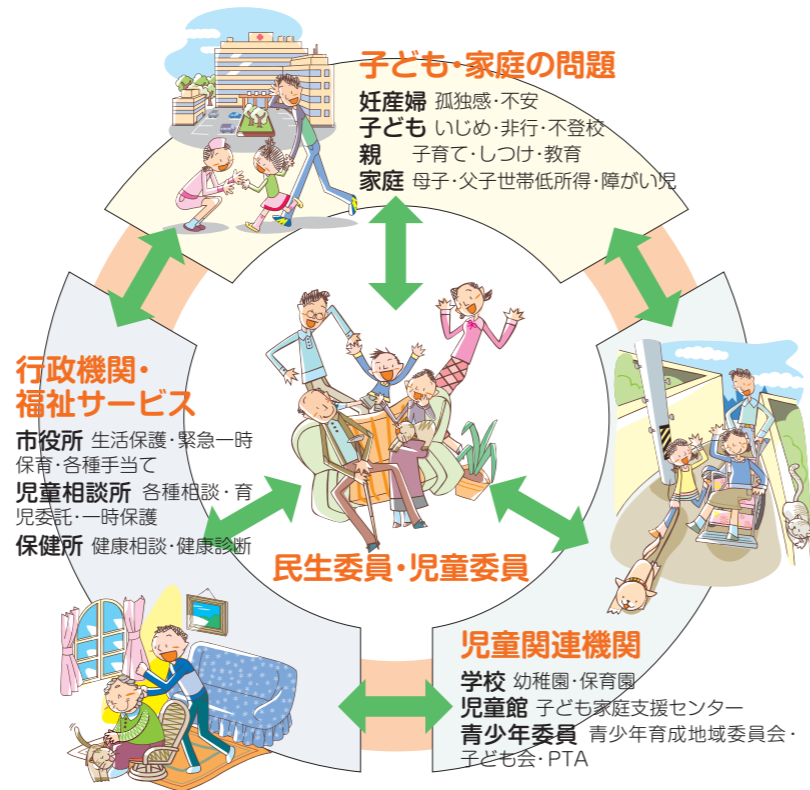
子ども・家庭の問題

妊産婦 孤独感・不安
子ども いじめ・非行・不登校
親 子育て・しつけ・教育
家庭 母子・父子世帯低所得・障がい児

行政機関・
福祉サービス

市役所 生活保護・緊急一時保育・各種手当て
児童相談所 各種相談・育児委託・一時保護
保健所 健康相談・健康診断

民生委員・児童委員

児童関連機関

学校 幼稚園・保育園
児童館 子ども家庭支援センター
青少年委員 青少年育成地域委員会・子ども会・PTA